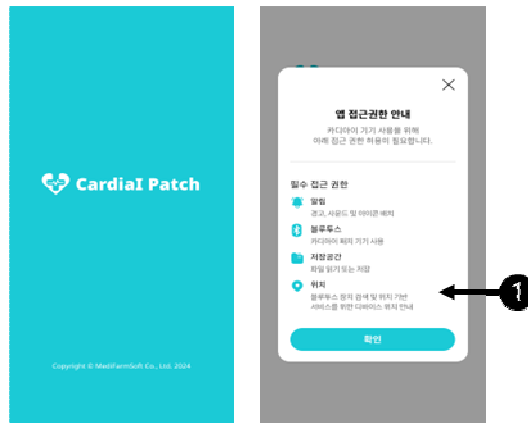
CardiaI Patch

Copyright © MediFarmSoft Co., Ltd. 2024

앱 접근권한 안내

카디아이 기기 사용을 위해 아래 접근 권한 허용이 필요합니다.

필수 접근 권한

알림
경고, 사운드 및 아이콘 배지

블루투스
카디아이 패치 기기 사용

저장 공간
파일 읽기 또는 저장

위치
블루투스 장치 검색 및 위치 기반 서비스를 위한 디바이스 위치 안내

확인

1